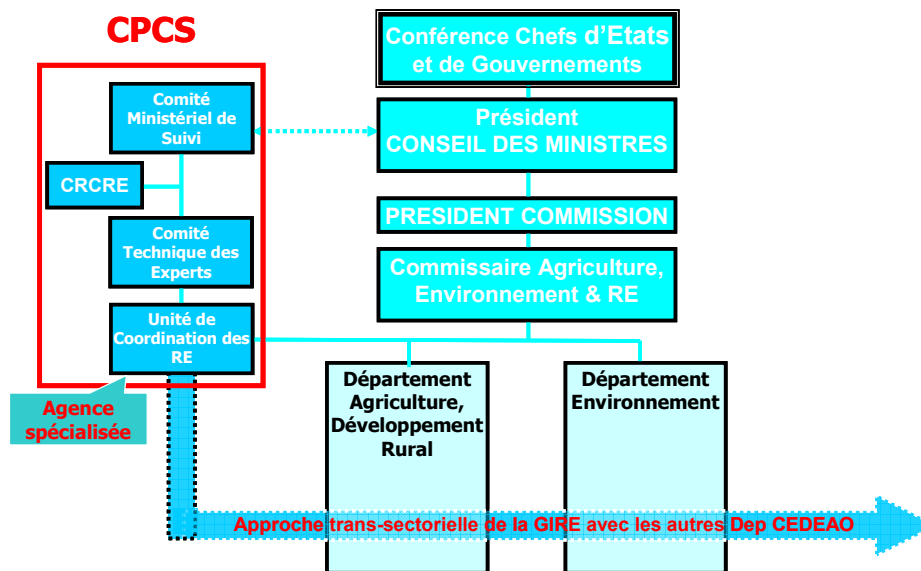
CPCS

Comité Ministériel de Suivi

CRCRE

Comité Technique des Experts

Unité de Coordination des RE

Agence spécialisée

Conférence Chefs d'Etats et de Gouvernements

Président CONSEIL DES MINISTRES

PRESIDENT COMMISSION

Commissaire Agriculture, Environnement & RE

Département Agriculture, Développement Rural

Département Environnement

Approche trans-sectorielle de la GIRE avec les autres Dep CEDEAO